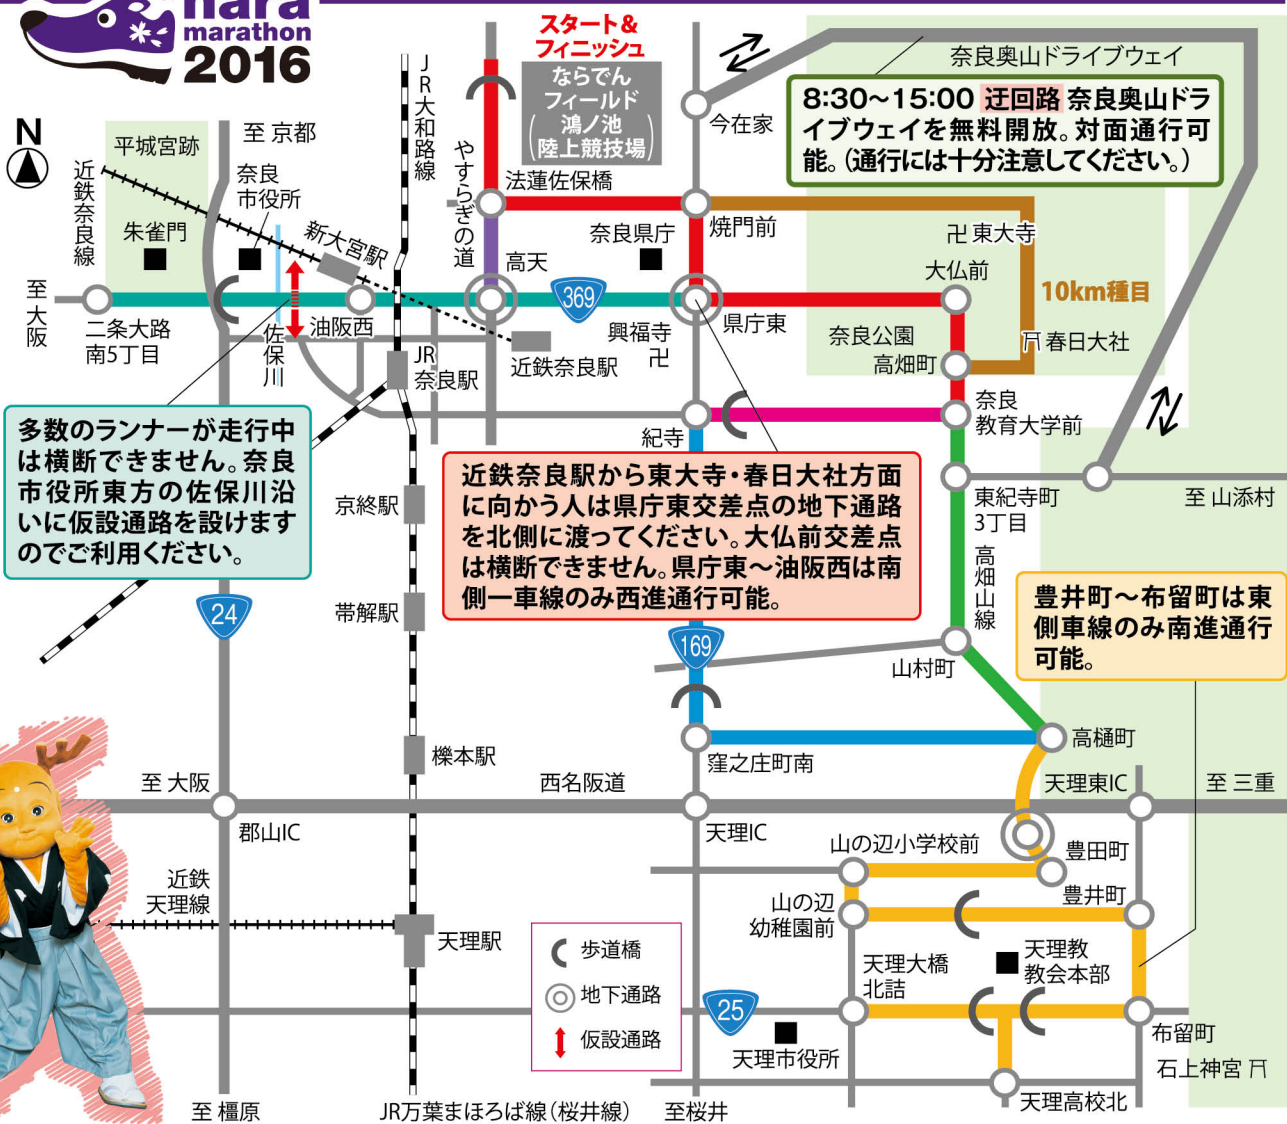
nara marathon 2016

スタート＆フィニッシュ
ならでん フィールド（鴻ノ池陸上競技場）

奈良奥山ドライブウェイ

8:30〜15:00 迂回路 奈良奥山ドライブウェイを無料開放。対面通行可能。（通行には十分注意してください。）

N

平城宮跡
至 京都
JR大和路線
今在家
近鉄奈良線
奈良市役所
朱雀門
新大宮駅
やすらぎの道
法蓮佐保橋
奈良県庁
焼門前
卍 東大寺
大仏前
高天
369
10km種目
至大阪
二条大路南5丁目
佐保川
油阪西
JR奈良駅
近鉄奈良駅
興福寺 卍
県庁東
奈良公園
高畑町
⛩ 春日大社
奈良教育大学前
紀寺

多数のランナーが走行中は横断できません。奈良市役所東方の佐保川沿いに仮設通路を設けますのでご利用ください。

京終駅

近鉄奈良駅から東大寺・春日大社方面に向かう人は県庁東交差点の地下通路を北側に渡ってください。大仏前交差点は横断できません。県庁東〜油阪西は南側一車線のみ西進通行可能。

東紀寺町3丁目
至 山添村
高畑山線
24
帯解駅
169
山村町

豊井町〜布留町は東側車線のみ南進通行可能。

櫟本駅
窪之庄町南
高樋町
至 大阪
西名阪道
天理東IC
至 三重
郡山IC
天理IC
山の辺小学校前
豊田町
近鉄天理線
山の辺幼稚園前
豊井町
天理駅
歩道橋
地下通路
仮設通路
天理大橋北詰
天理教教会本部
25
天理市役所
布留町
石上神宮 ⛩
天理高校北
至 橿原
JR万葉まほろば線（桜井線）
至桜井